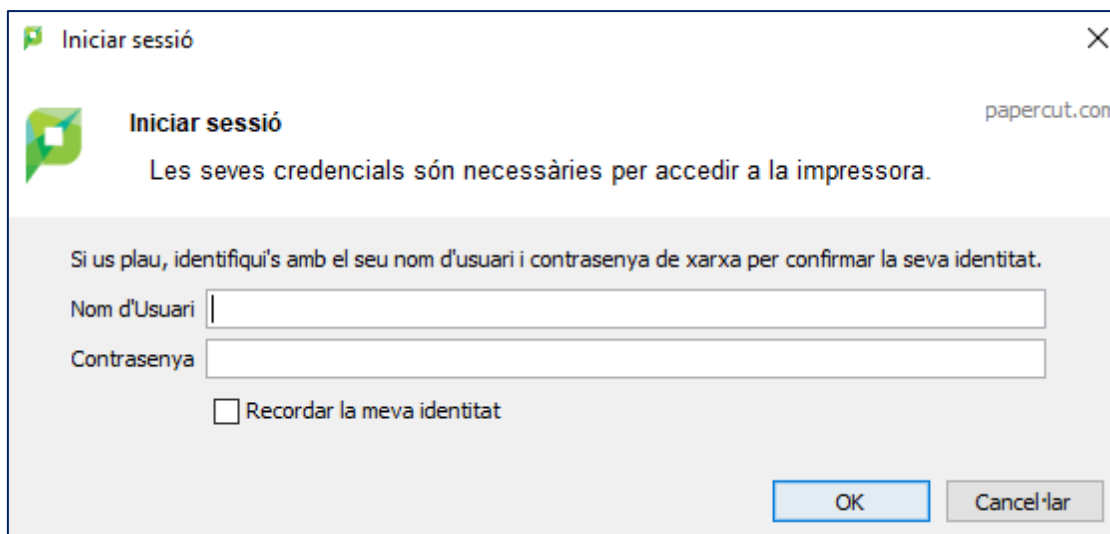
Iniciar sessió

Iniciar sessió

papercut.com

Les seves credencials són necessàries per accedir a la impressora.

Si us plau, identifiqui's amb el seu nom d'usuari i contrasenya de xarxa per confirmar la seva identitat.

Nom d'Usuari

Contrasenya

Recordar la meva identitat

OK

Cancel·lar